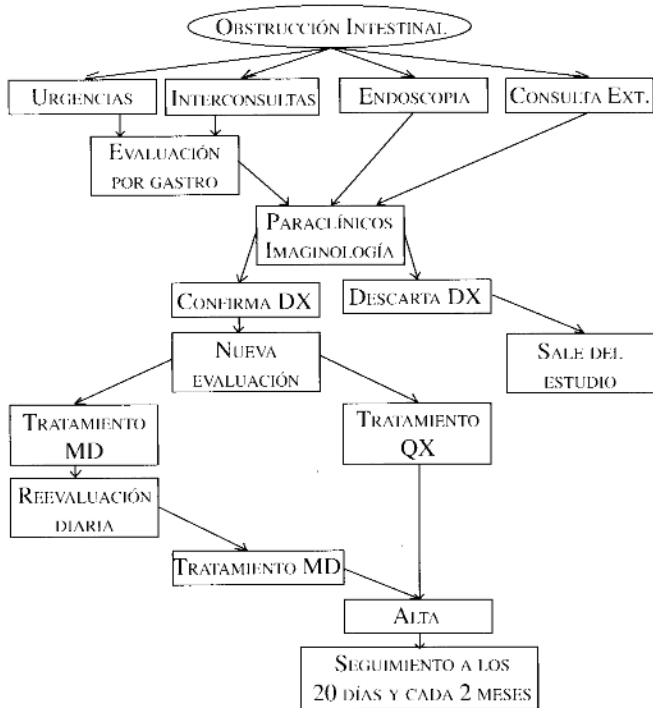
Obstrucción Intestinal

Urgencias

Interconsultas

Endoscopia

Consulta Ext.

Evaluación por gastro

Paraclínicos Imaginología

Confirma DX

Descarta DX

Nueva evaluación

Sale del estudio

Tratamiento MD

Tratamiento QX

Reevaluación diaria

Tratamiento MD

Alta

Seguimiento a los 20 días y cada 2 meses